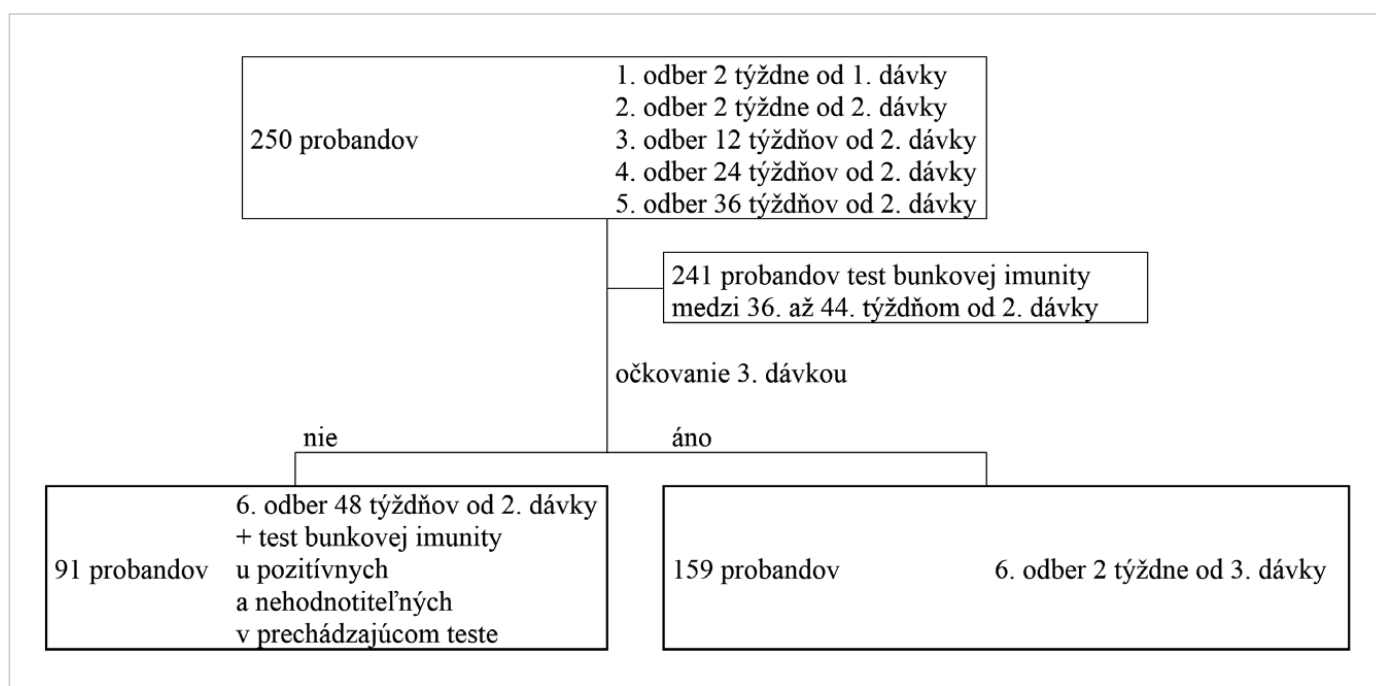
250 probandov

1. odber 2 týždne od 1. dávky
2. odber 2 týždne od 2. dávky
3. odber 12 týždňov od 2. dávky
4. odber 24 týždňov od 2. dávky
5. odber 36 týždňov od 2. dávky

241 probandov test bunkovej imunity medzi 36. až 44. týždňom od 2. dávky

očkovanie 3. dávkou

nie

áno

91 probandov

6. odber 48 týždňov od 2. dávky + test bunkovej imunity u pozitívnych a nehodnotiteľných v prechádzajúcom teste

159 probandov

6. odber 2 týždne od 3. dávky